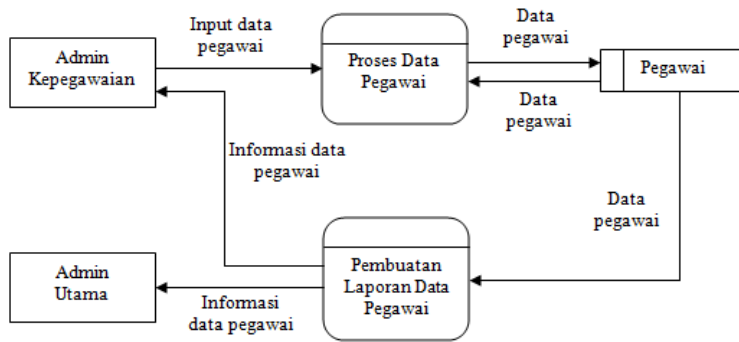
Admin Kepegawaian

Input data pegawai

Proses Data Pegawai

Data pegawai

Pegawai

Data pegawai

Informasi data pegawai

Data pegawai

Admin Utama

Informasi data pegawai

Pembuatan Laporan Data Pegawai